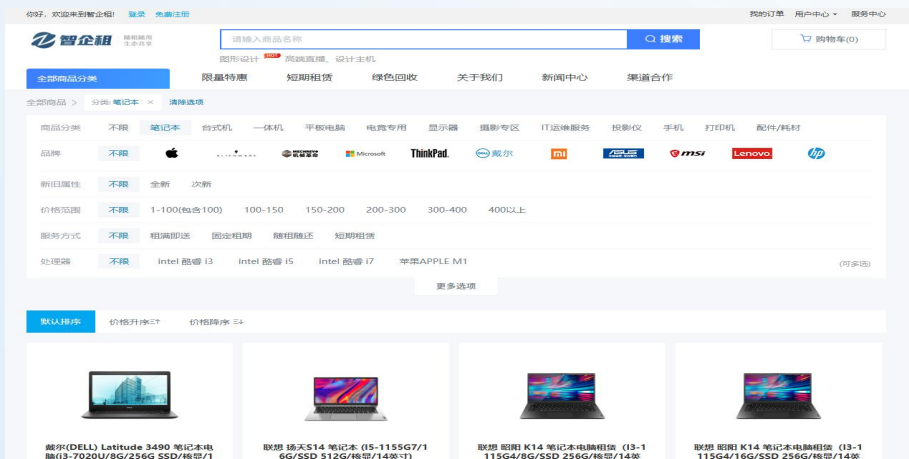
你好，欢迎来到智企租！ 登录 免费注册

我的订单 用户中心 服务中心

智企租 随租随用 生态共享

请输入商品名称

搜索

购物车(0)

图形设计 HOT 高端直播、设计主机

全部商品分类 限量特惠 短期租赁 绿色回收 关于我们 新闻中心 渠道合作

全部商品 > 分类: 笔记本 × 清除选项

商品分类 不限 笔记本 台式机 一体机 平板电脑 电竞专用 显示器 摄影专区 IT运维服务 投影仪 手机 打印机 配件/耗材

品牌 不限 Microsoft ThinkPad. 戴尔 mi msi Lenovo hp

新旧属性 不限 全新 次新

价格范围 不限 1-100(包含100) 100-150 150-200 200-300 300-400 400以上

服务方式 不限 租满即送 固定租期 随租随还 短期租赁

处理器 不限 intel 酷睿 i3 intel 酷睿 i5 intel 酷睿 i7 苹果APPLE M1 (可多选)

更多选项

默认排序 价格升序 价格降序

戴尔(DELL) Latitude 3490 笔记本电脑(i3-7020U/8G/256G SSD/14英寸/1

联想 扬天S14 笔记本 (I5-1155G7/16G/SSD 512G/14英寸)

联想 昭阳 K14 笔记本电脑租赁 (I3-1115G4/8G/SSD 256G/14英

联想 昭阳 K14 笔记本电脑租赁 (I3-1115G4/16G/SSD 256G/14英